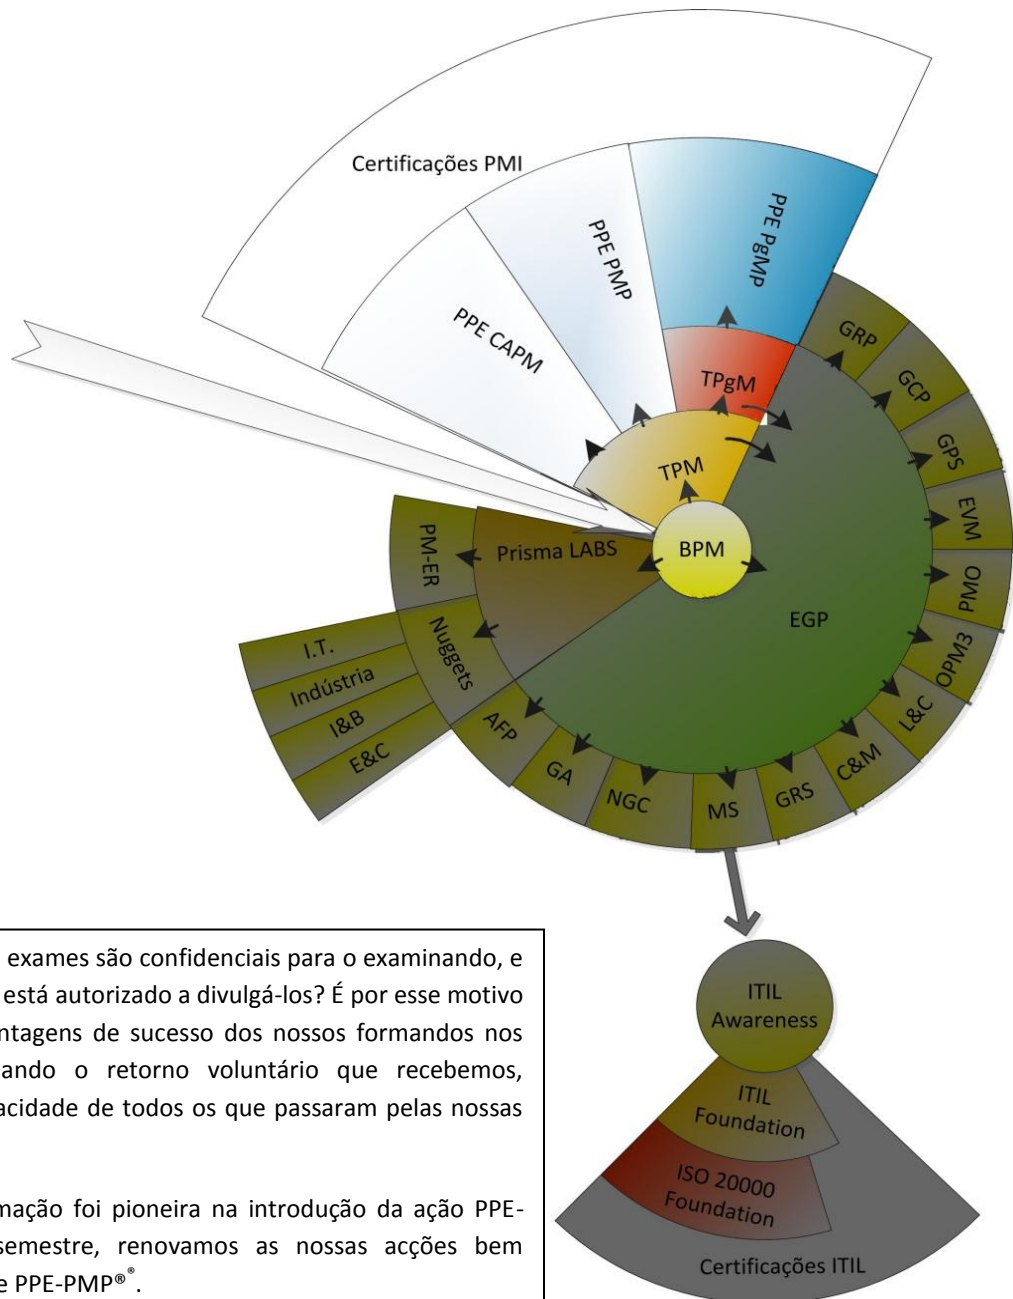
Certificações PMI

PPE PgMP

PPE PMP

PPE CAPM

TPgM

TPM

BPM

Prisma LABS

PM-ER

Nuggets

I.T.

Indústria

I&B

E&C

EGP

GRP

GCP

GPS

EVM

PMO

OPM3

L&C

C&M

GRS

MS

NGC

GA

AFP

ITIL Awareness

ITIL Foundation

ISO 20000 Foundation

Certificações ITIL

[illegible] exames são confidenciais para o examinando, e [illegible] está autorizado a divulgá-los? É por esse motivo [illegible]ntagens de sucesso dos nossos formandos nos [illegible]ando o retorno voluntário que recebemos, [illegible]acidade de todos os que passaram pelas nossas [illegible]

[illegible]mação foi pioneira na introdução da ação PPE-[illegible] semestre, renovamos as nossas acções bem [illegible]e PPE-PMP®.